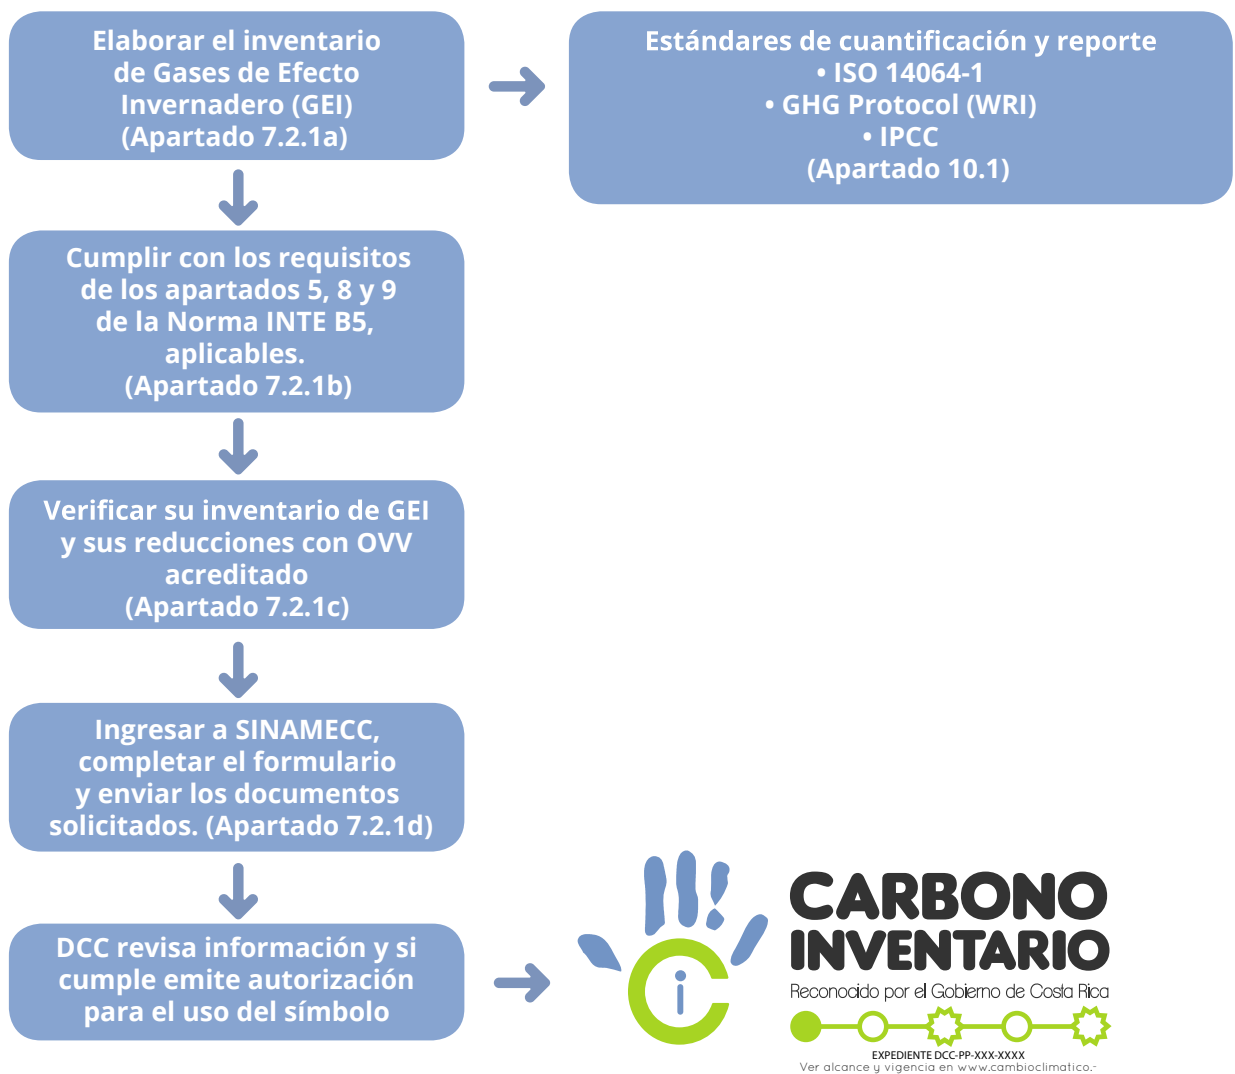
Elaborar el inventario de Gases de Efecto Invernadero (GEI) (Apartado 7.2.1a)

Estándares de cuantificación y reporte
• ISO 14064-1
• GHG Protocol (WRI)
• IPCC
(Apartado 10.1)

Cumplir con los requisitos de los apartados 5, 8 y 9 de la Norma INTE B5, aplicables. (Apartado 7.2.1b)

Verificar su inventario de GEI y sus reducciones con OVV acreditado (Apartado 7.2.1c)

Ingresar a SINAMECC, completar el formulario y enviar los documentos solicitados. (Apartado 7.2.1d)

DCC revisa información y si cumple emite autorización para el uso del símbolo

CARBONO INVENTARIO
Reconocido por el Gobierno de Costa Rica
EXPEDIENTE DCC-PP-XXX-XXXX
Ver alcance y vigencia en www.cambioclimatico.-